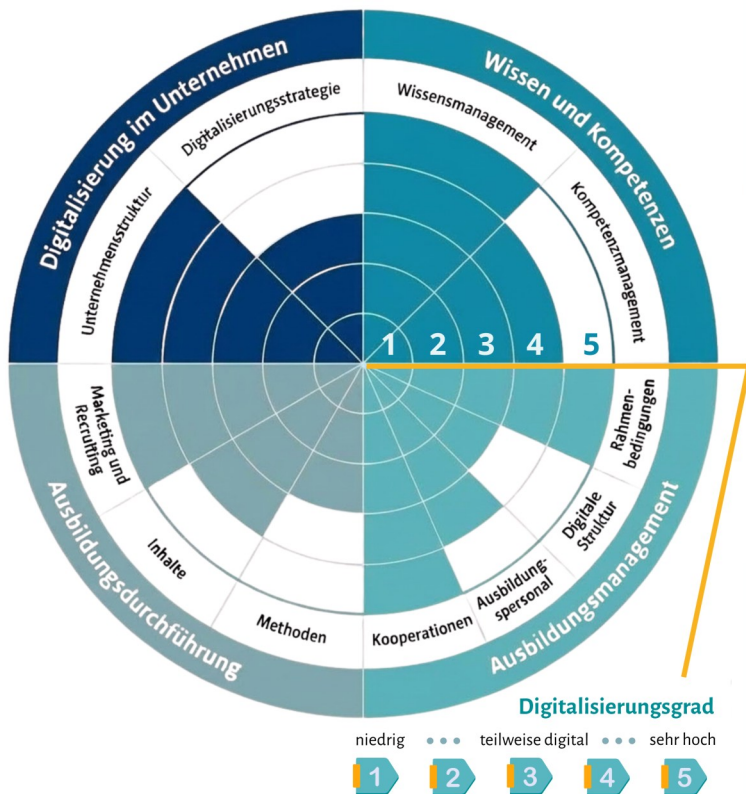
Digitalisierung im Unternehmen

Wissen und Kompetenzen

Digitalisierungsstrategie

Unternehmensstruktur

Wissensmanagement

Kompetenzmanagement

1 2 3 4 5

Marketing und Recruiting

Inhalte

Methoden

Kooperationen

Ausbildungspersonal

Digitale Struktur

Rahmenbedingungen

Ausbildungsdurchführung

Ausbildungsmanagement

Digitalisierungsgrad

niedrig ••• teilweise digital ••• sehr hoch

1 2 3 4 5